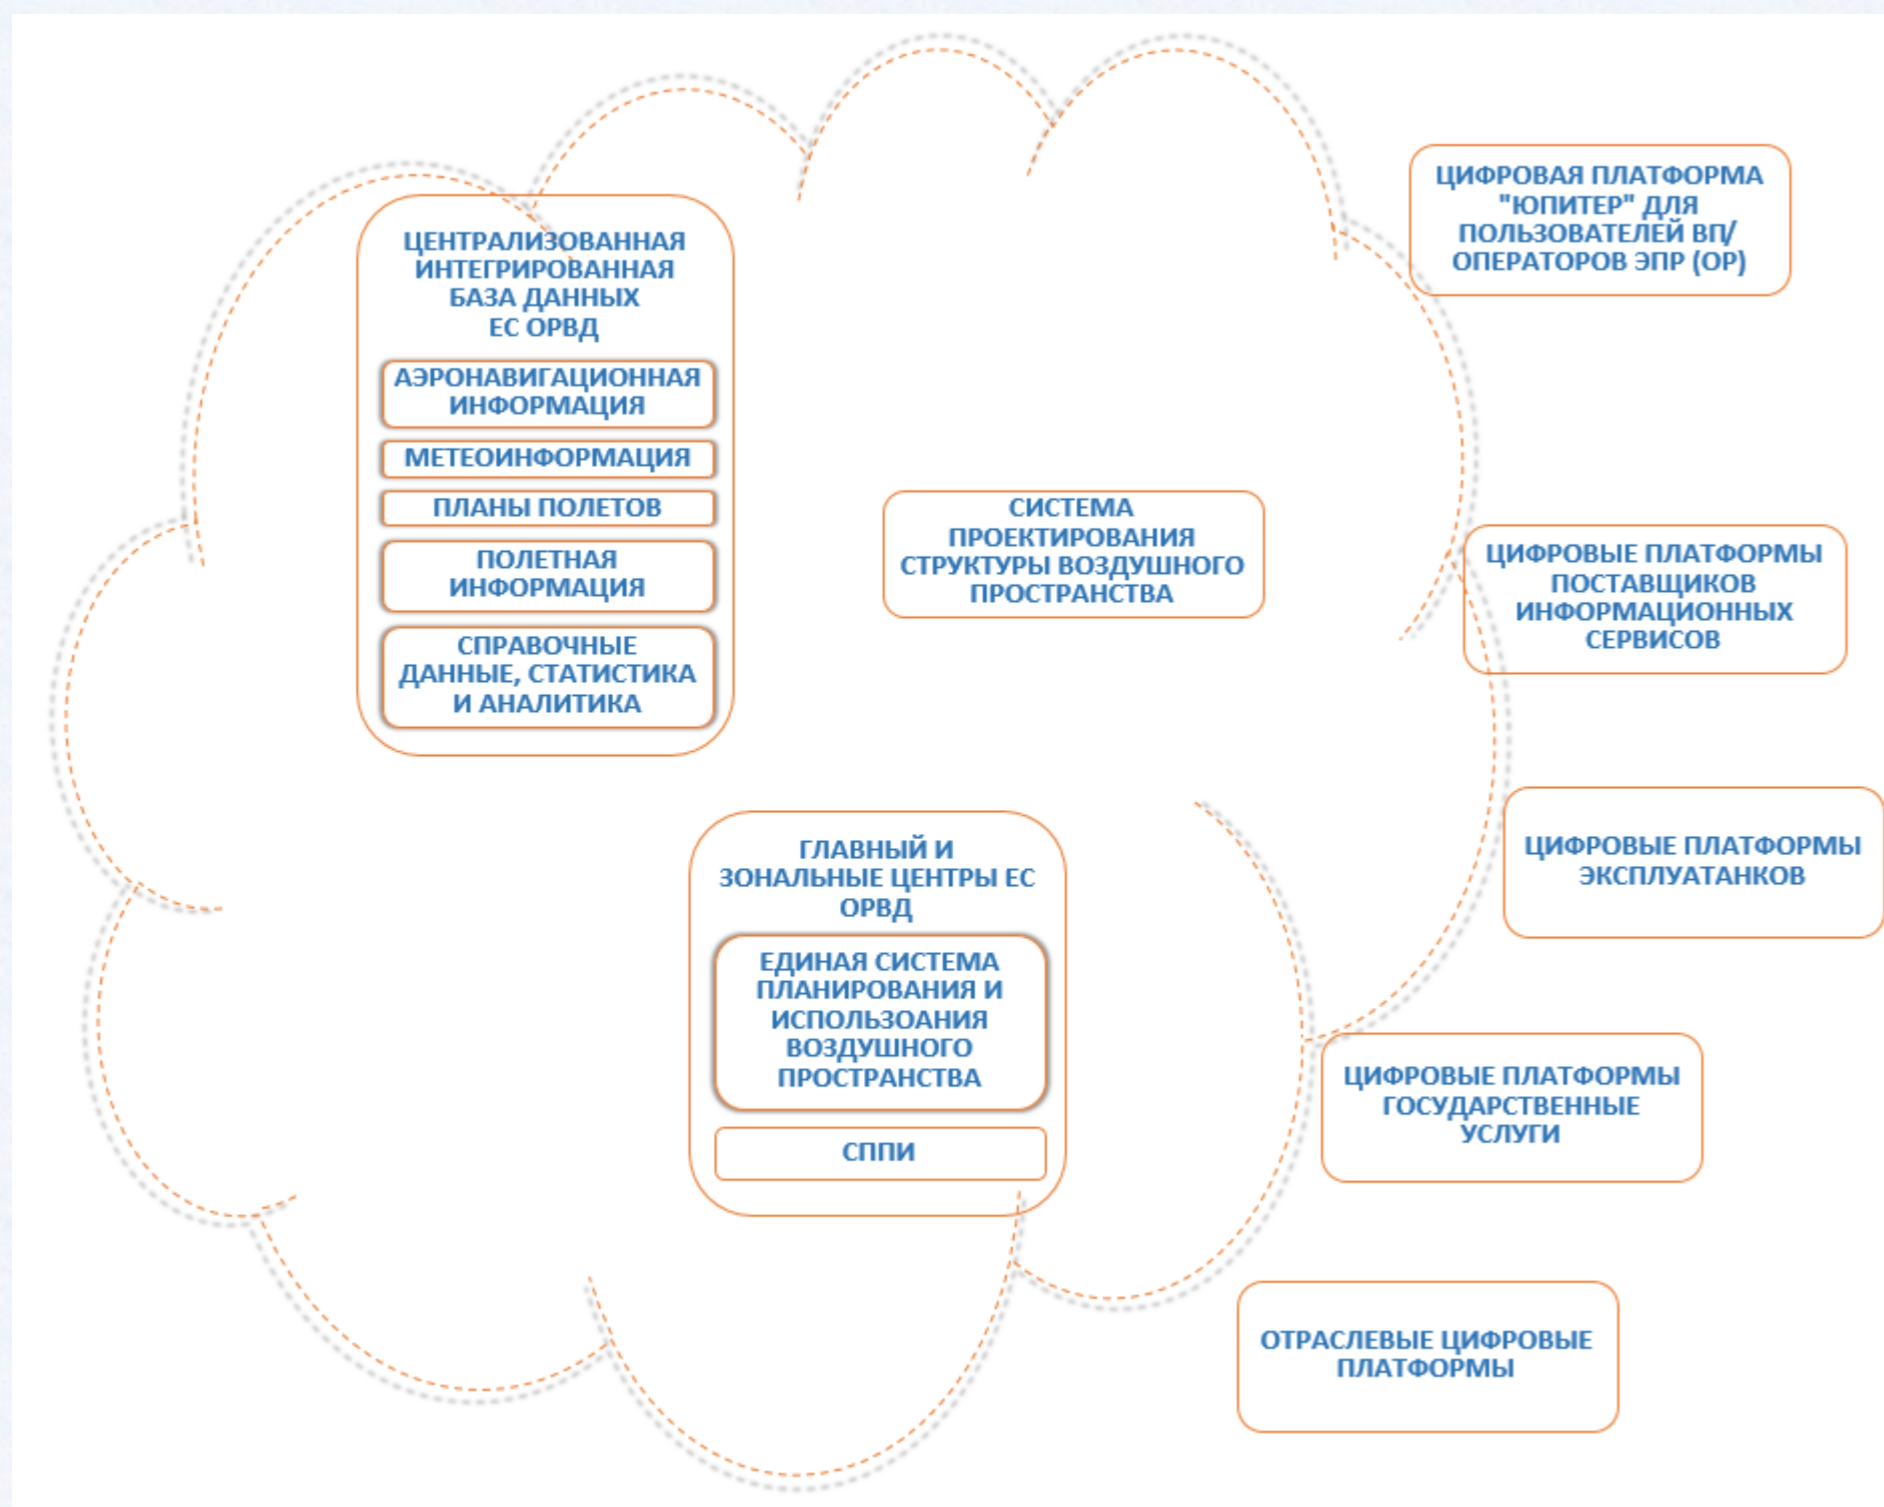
ЦЕНТРАЛИЗОВАННАЯ ИНТЕГРИРОВАННАЯ БАЗА ДАННЫХ ЕС ОРВД

АЭРОНАВИГАЦИОННАЯ ИНФОРМАЦИЯ

МЕТЕОИНФОРМАЦИЯ

ПЛАНЫ ПОЛЕТОВ

ПОЛЕТНАЯ ИНФОРМАЦИЯ

СПРАВОЧНЫЕ ДАННЫЕ, СТАТИСТИКА И АНАЛИТИКА

СИСТЕМА ПРОЕКТИРОВАНИЯ СТРУКТУРЫ ВОЗДУШНОГО ПРОСТРАНСТВА

ГЛАВНЫЙ И ЗОНАЛЬНЫЕ ЦЕНТРЫ ЕС ОРВД

ЕДИНАЯ СИСТЕМА ПЛАНИРОВАНИЯ И ИСПОЛЬЗОАНИЯ ВОЗДУШНОГО ПРОСТРАНСТВА

СППИ

ЦИФРОВАЯ ПЛАТФОРМА "ЮПИТЕР" ДЛЯ ПОЛЬЗОВАТЕЛЕЙ ВП/ ОПЕРАТОРОВ ЭПР (ОР)

ЦИФРОВЫЕ ПЛАТФОРМЫ ПОСТАВЩИКОВ ИНФОРМАЦИОННЫХ СЕРВИСОВ

ЦИФРОВЫЕ ПЛАТФОРМЫ ЭКСПЛУАТАНКОВ

ЦИФРОВЫЕ ПЛАТФОРМЫ ГОСУДАРСТВЕННЫЕ УСЛУГИ

ОТРАСЛЕВЫЕ ЦИФРОВЫЕ ПЛАТФОРМЫ